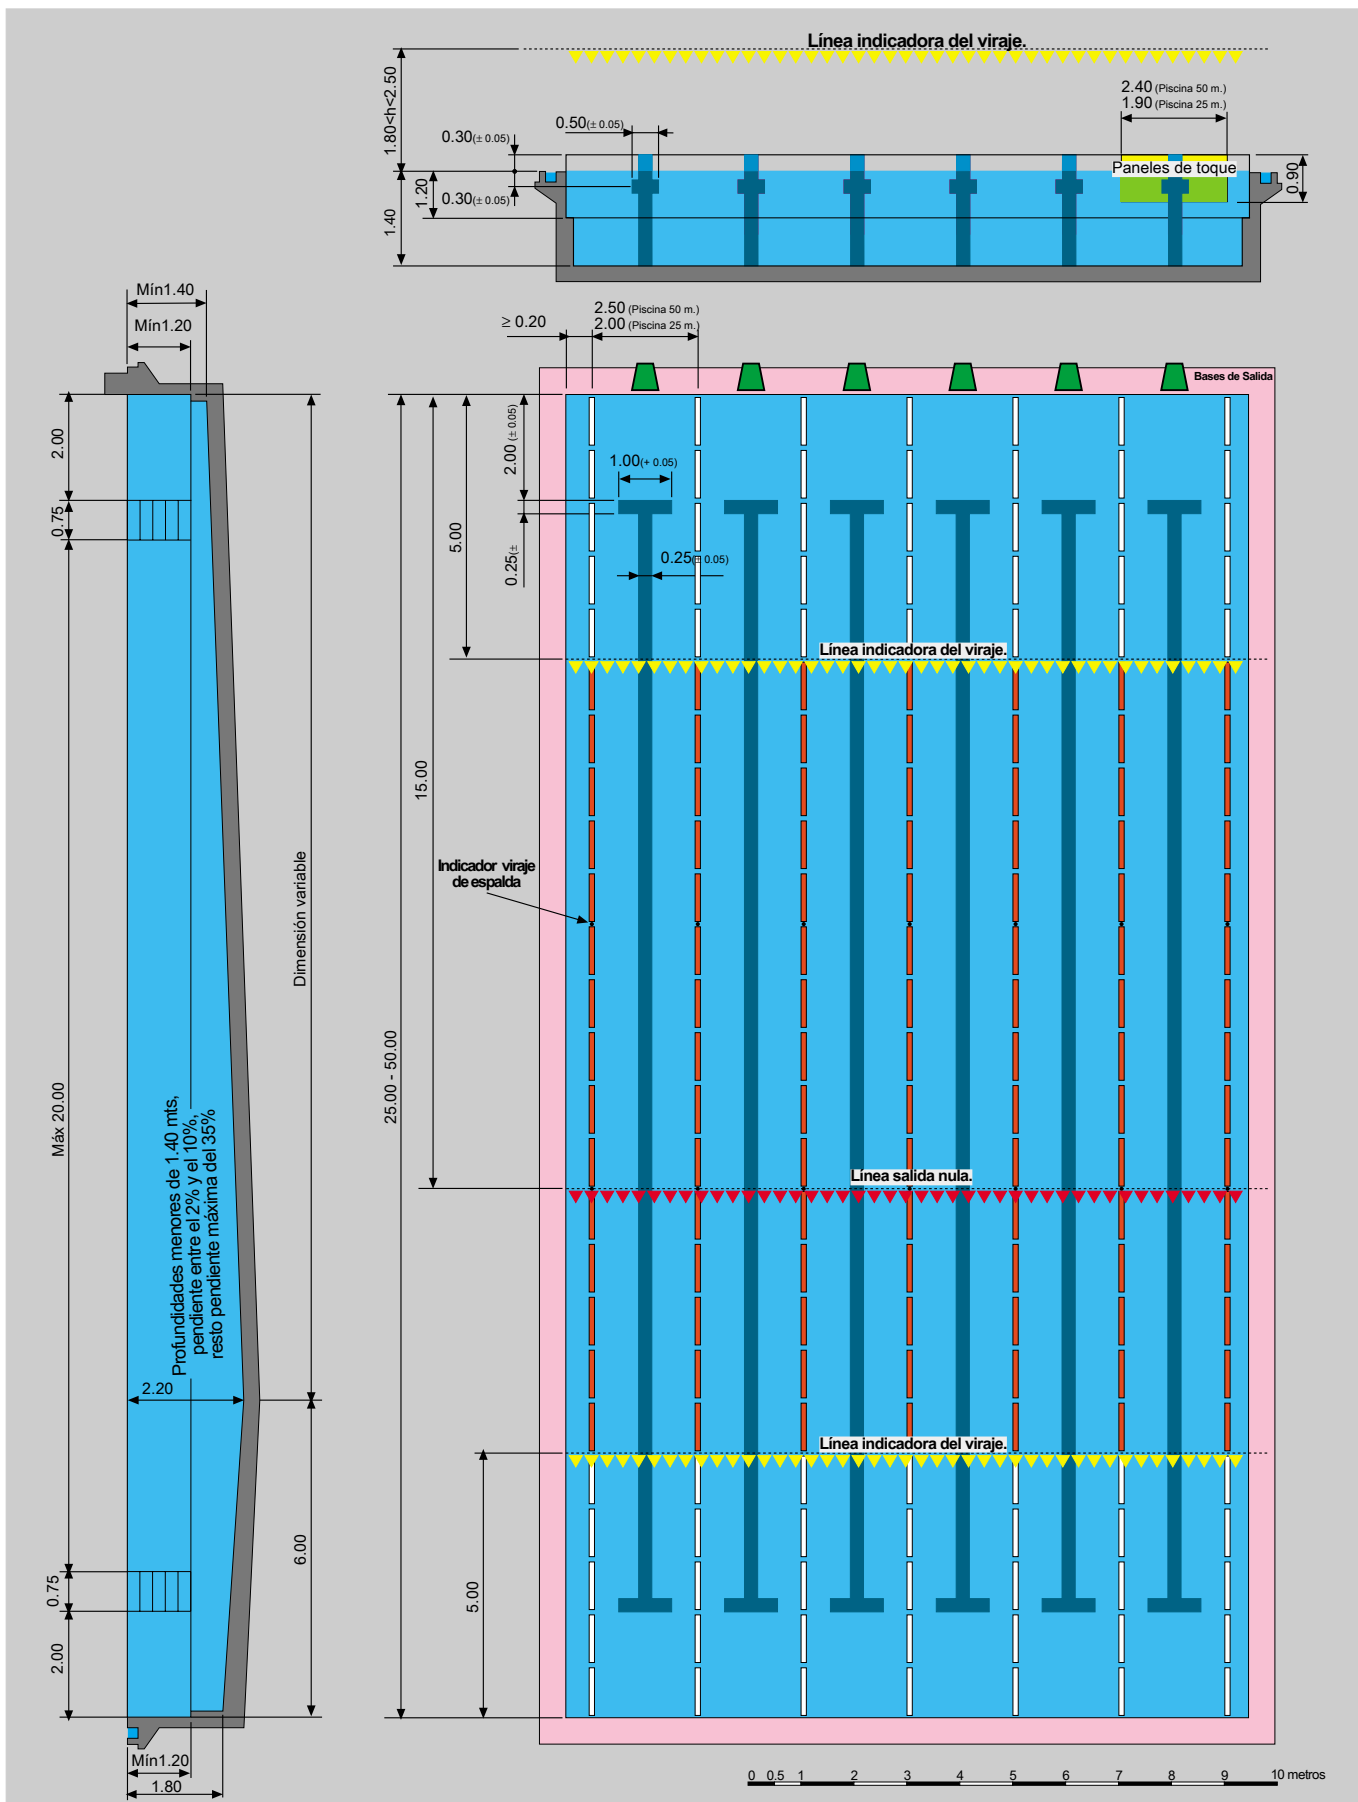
Línea indicadora del viraje.

1.80<h<2.50

2.40 (Piscina 50 m.)
1.90 (Piscina 25 m.)

0.50(± 0.05)
0.30(± 0.05)
0.30(± 0.05)
1.20
1.40
Paneles de toque
0.90

Mín1.40
Mín1.20

≥ 0.20
2.50 (Piscina 50 m.)
2.00 (Piscina 25 m.)

Bases de Salida

2.00
0.75
2.00 (± 0.05)
1.00(+ 0.05)
5.00
0.25(±
0.25(± 0.05)

Línea indicadora del viraje.

Dimensión variable
15.00
Indicador viraje de espalda

Máx 20.00
25.00 - 50.00

Profundidades menores de 1.40 mts, pendiente entre el 2% y el 10%, resto pendiente máxima del 35%

Línea salida nula.

2.20

Línea indicadora del viraje.

6.00
0.75
5.00
2.00

Mín1.20
1.80

0 0.5 1 2 3 4 5 6 7 8 9 10 metros